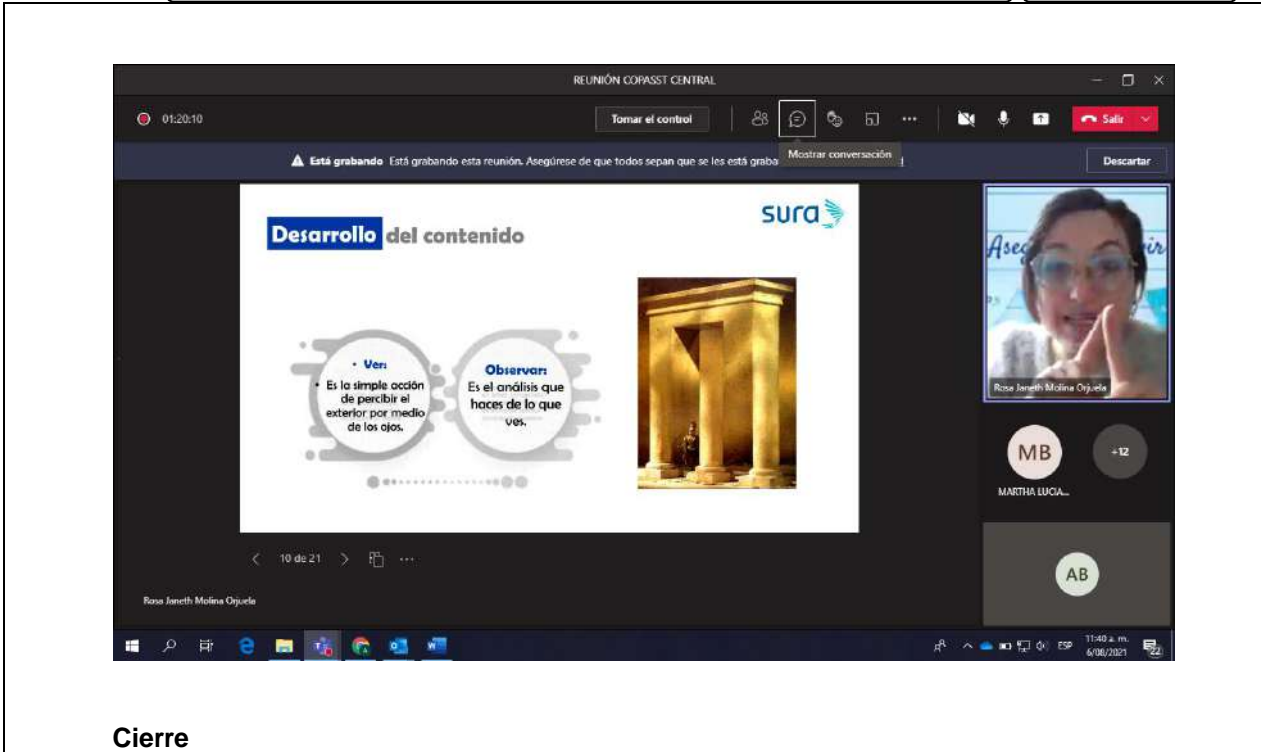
REUNIÓN COPASST CENTRAL

01:20:10

Tomar el control

Salir

Está grabando Está grabando esta reunión. Asegúrese de que todos sepan que se les está graba

Mostrar conversación

Descartar

Desarrollo del contenido

sura

• Ver:
Es la simple acción de percibir el exterior por medio de los ojos.

Observar:
Es el análisis que haces de lo que ves.

Rosa Janeth Molina Orjuela

MB

+12

MARTHA LUCIA...

AB

10 de 21

Rosa Janeth Molina Orjuela

ESP 11:40 a. m. 6/08/2021

22

Cierre